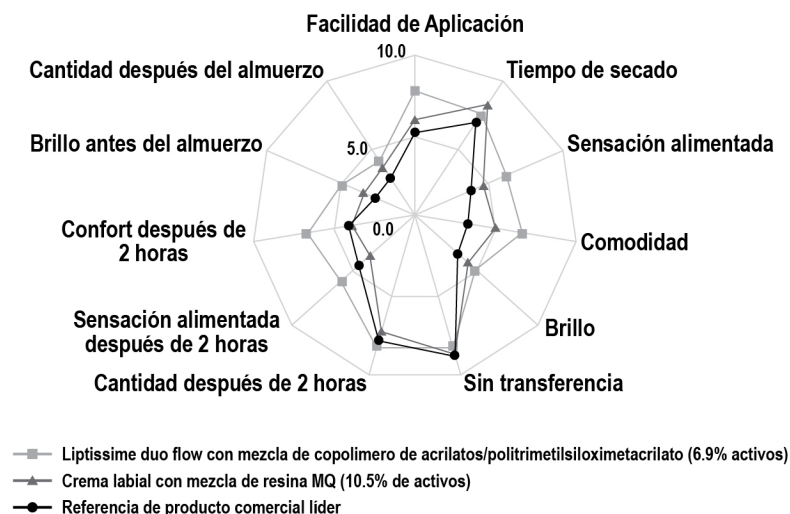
Facilidad de Aplicación

10.0

Tiempo de secado

Cantidad después del almuerzo

Sensación alimentada

Brillo antes del almuerzo

5.0

Comodidad

Confort después de 2 horas

0.0

Brillo

Sensación alimentada después de 2 horas

Cantidad después de 2 horas

Sin transferencia

Liptissime duo flow con mezcla de copolimero de acrilatos/politrimetilsiloximetacrilato (6.9% activos)

Crema labial con mezcla de resina MQ (10.5% de activos)

Referencia de producto comercial líder